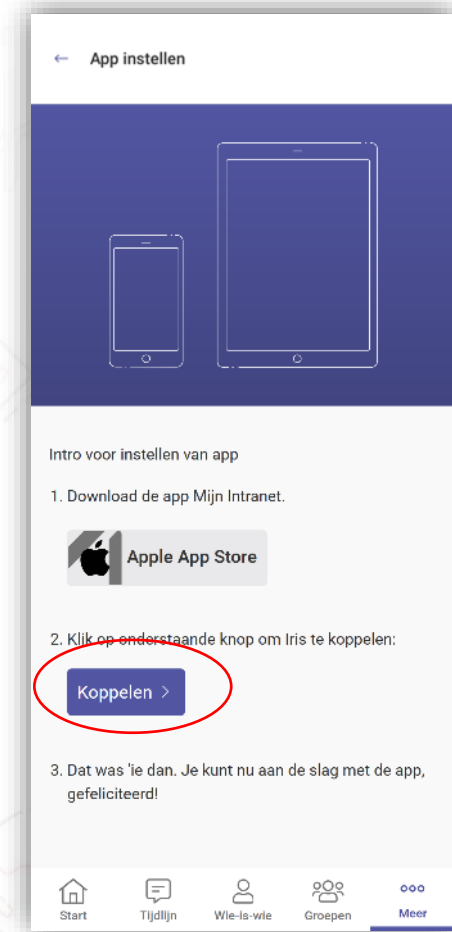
← App instellen

Intro voor instellen van app

1. Download de app Mijn Intranet.

Apple App Store

2. Klik op onderstaande knop om Iris te koppelen:

Koppelen >

3. Dat was 'ie dan. Je kunt nu aan de slag met de app, gefeliciteerd!

Start Tijdlijn Wie-is-wie Groepen Meer